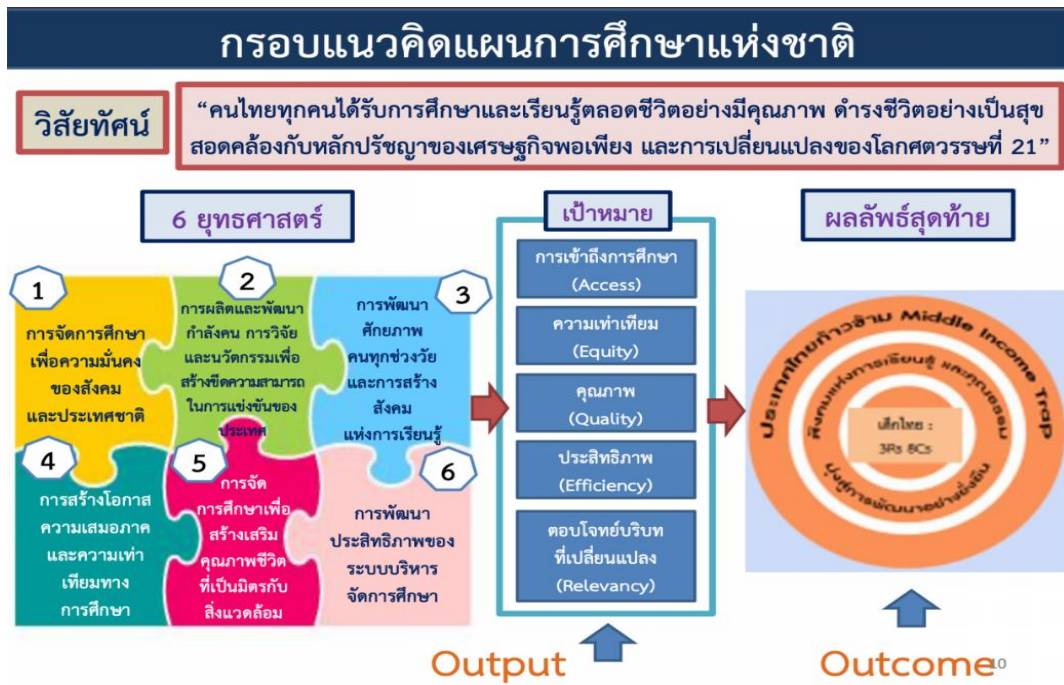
กรอบแนวคิดแผนการศึกษาแห่งชาติ

วิสัยทัศน์

"คนไทยทุกคนได้รับการศึกษาและเรียนรู้ตลอดชีวิตอย่างมีคุณภาพ ดำรงชีวิตอย่างเป็นสุข สอดคล้องกับหลักปรัชญาของเศรษฐกิจพอเพียง และการเปลี่ยนแปลงของโลกศตวรรษที่ 21"

6 ยุทธศาสตร์

1
การจัดการศึกษาเพื่อความมั่นคงของสังคมและประเทศชาติ

2
การผลิตและพัฒนากำลังคน การวิจัยและนวัตกรรมเพื่อสร้างขีดความสามารถในการแข่งขันของประเทศ

3
การพัฒนาศักยภาพคนทุกช่วงวัยและการสร้างสังคมแห่งการเรียนรู้

4
การสร้างโอกาสความเสมอภาคและความเท่าเทียมทางการศึกษา

5
การจัดการศึกษาเพื่อสร้างเสริมคุณภาพชีวิตที่เป็นมิตรกับสิ่งแวดล้อม

6
การพัฒนาประสิทธิภาพของระบบบริหารจัดการศึกษา

เป้าหมาย

การเข้าถึงการศึกษา (Access)

ความเท่าเทียม (Equity)

คุณภาพ (Quality)

ประสิทธิภาพ (Efficiency)

ตอบโจทย์บริบทที่เปลี่ยนแปลง (Relevancy)

ผลลัพธ์สุดท้าย

ประเทศไทยก้าวข้าม Middle Income Trap

สังคมแห่งการเรียนรู้ และคุณธรรม

มุ่งสู่การพัฒนาอย่างยั่งยืน

เด็กไทย :
3Rs 8Cs

Output

Outcome

10